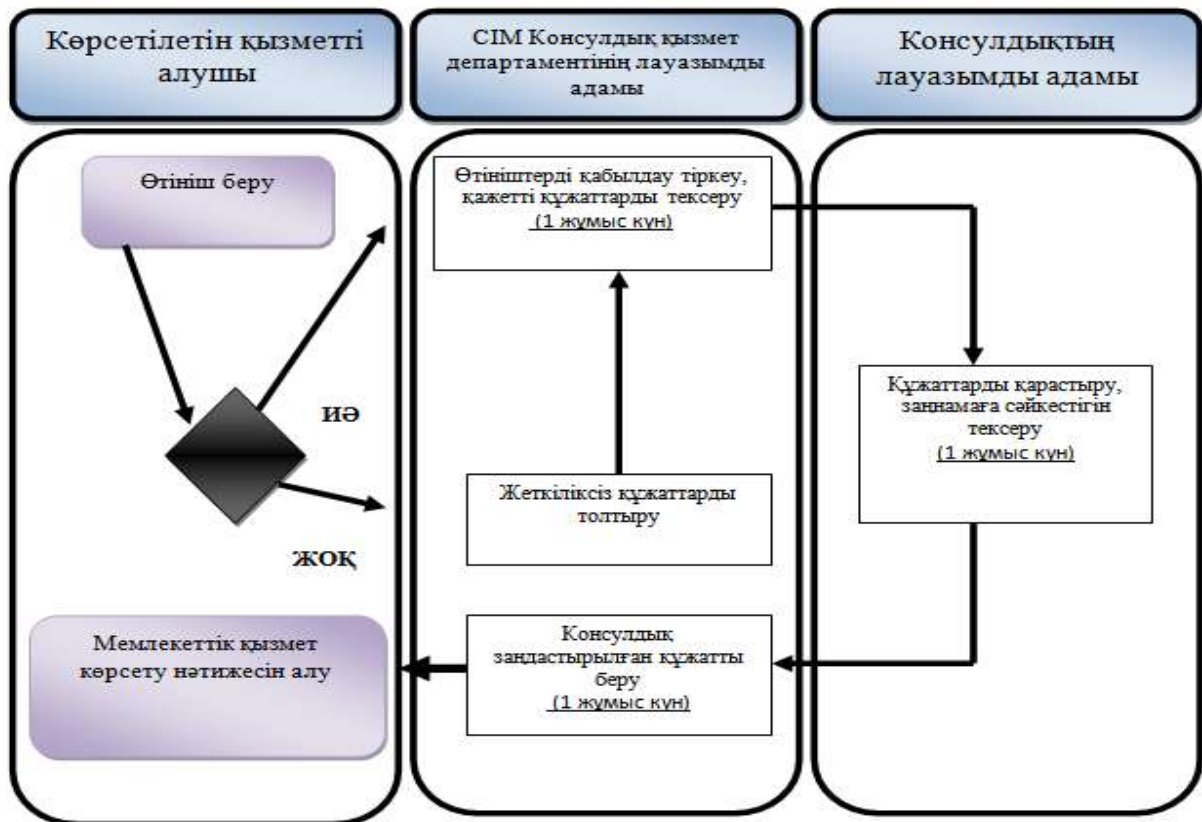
Көрсетілетін қызметті алушы

СІМ Консулдық қызмет департаментінің лауазымды адамы

Консулдықтың лауазымды адамы

Өтініш беру

иә

жоқ

Мемлекеттік қызмет көрсету нәтижесін алу

Өтініштерді қабылдау тіркеу, қажетті құжаттарды тексеру
(1 жұмыс күн)

Жеткіліксіз құжаттарды толтыру

Консулдық заңдастырылған құжатты беру
(1 жұмыс күн)

Құжаттарды қарастыру, заңнамаға сәйкестігін тексеру
(1 жұмыс күн)